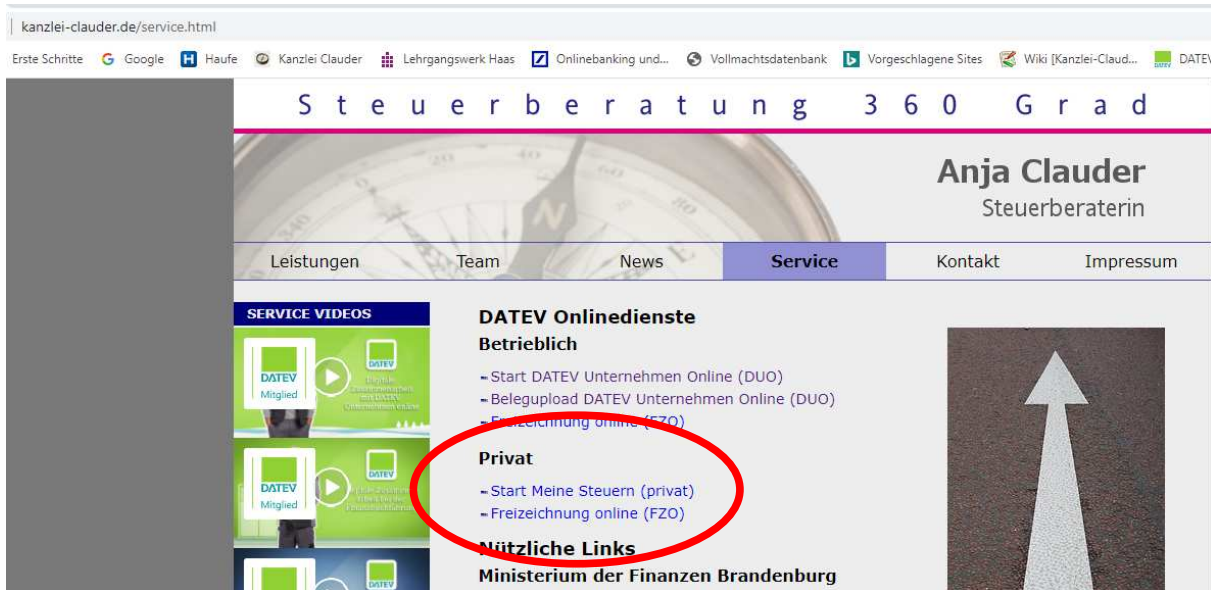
kanzlei-clauder.de/service.html

Erste Schritte Google Haufe Kanzlei Clauder Lehrgangswerk Haas Onlinebanking und... Vollmachtsdatenbank Vorgeschlagene Sites Wiki [Kanzlei-Claud... DATEV

Steuerberatung 360 Grad

Anja Clauder
Steuerberaterin

Leistungen Team News Service Kontakt Impressum

SERVICE VIDEOS

DATEV Mitglied DATEV

DATEV Mitglied DATEV

DATEV

DATEV Onlinedienste
Betrieblich

Start DATEV Unternehmen Online (DUO)
Belegupload DATEV Unternehmen Online (DUO)
Freizeichnung online (FZO)

Privat

Start Meine Steuern (privat)
Freizeichnung online (FZO)

Nützliche Links
Ministerium der Finanzen Brandenburg